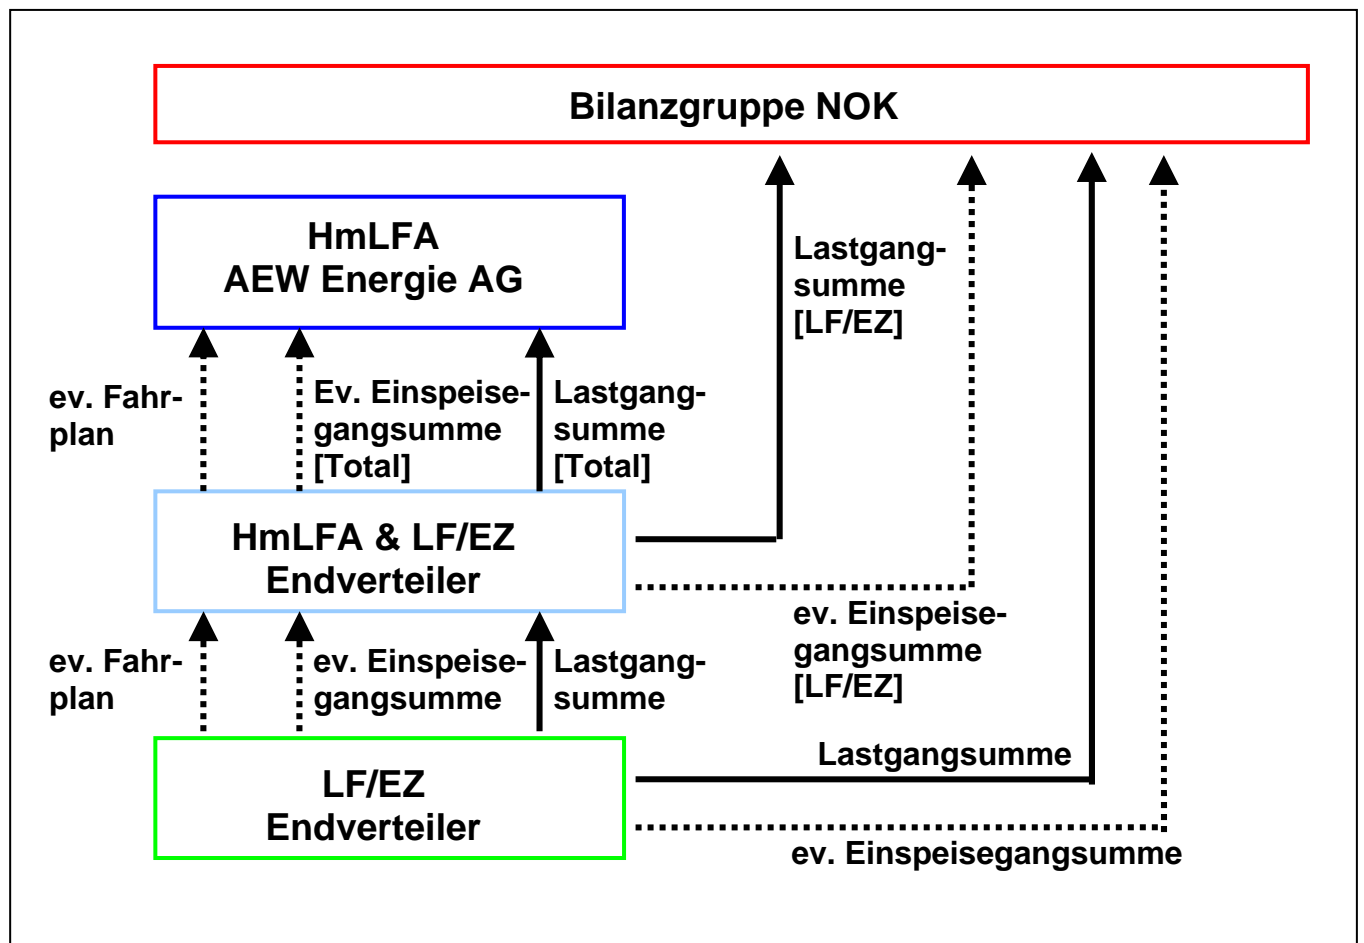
Bilanzgruppe NOK

HmLFA
AEW Energie AG

Lastgangsumme [LF/EZ]

ev. Fahrplan

Ev. Einspeisegangsumme [Total]

Lastgangsumme [Total]

HmLFA & LF/EZ
Endverteiler

ev. Einspeisegangsumme [LF/EZ]

ev. Fahrplan

ev. Einspeisegangsumme

Lastgangsumme

Lastgangsumme

LF/EZ
Endverteiler

ev. Einspeisegangsumme